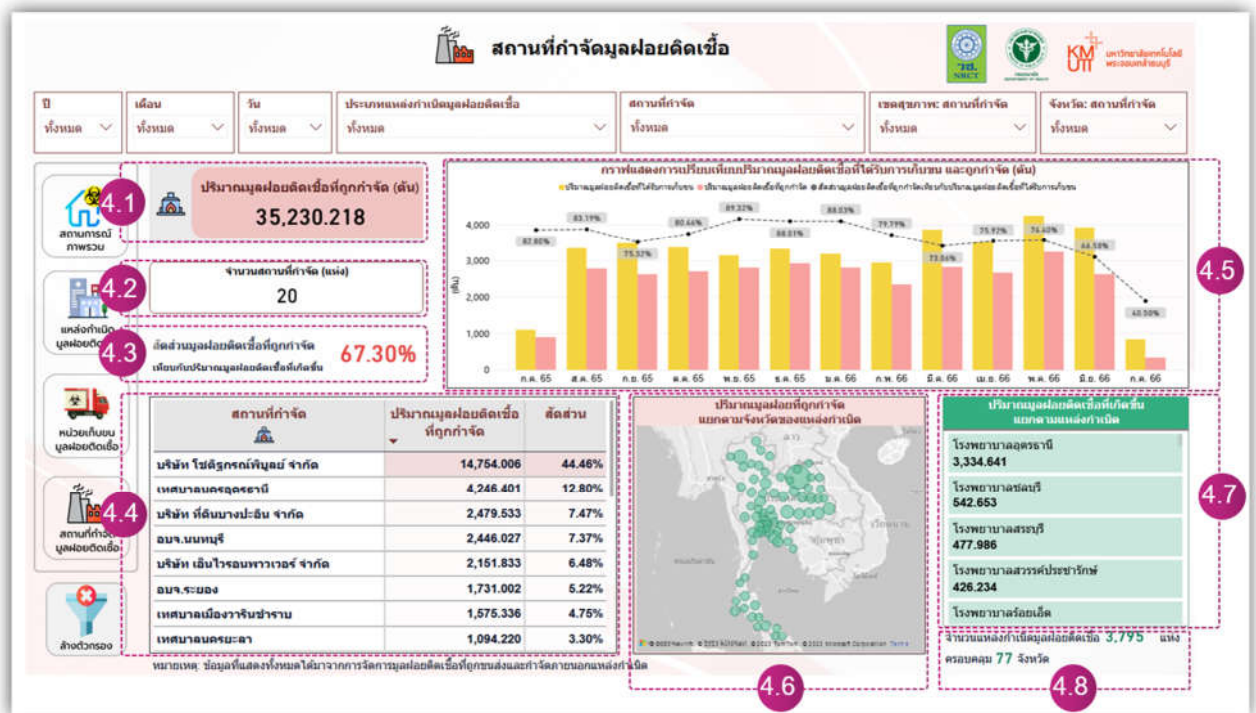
สถานที่กำจัดมูลฝอยติดเชื้อ

มหาวิทยาลัยเทคโนโลยีพระจอมเกล้าธนบุรี

| ปี | เดือน | วัน | ประเภทแหล่งกำเนิดมูลฝอยติดเชื้อ | สถานที่กำจัด | เขตสุขภาพ: สถานที่กำจัด | จังหวัด: สถานที่กำจัด |
|---|---|---|---|---|---|---|
| ทั้งหมด | ทั้งหมด | ทั้งหมด | ทั้งหมด | ทั้งหมด | ทั้งหมด | ทั้งหมด |

สถานการณ์ภาพรวม

แหล่งกำเนิดมูลฝอยติดเชื้อ

หน่วยเก็บขนมูลฝอยติดเชื้อ

สถานที่กำจัดมูลฝอยติดเชื้อ

ล้างตัวกรอง

4.1
ปริมาณมูลฝอยติดเชื้อที่ถูกกำจัด (ตัน)
35,230.218

4.2
จำนวนสถานที่กำจัด (แห่ง)
20

4.3
สัดส่วนมูลฝอยติดเชื้อที่ถูกกำจัด
เทียบกับปริมาณมูลฝอยติดเชื้อที่เกิดขึ้น
67.30%

4.5
กราฟแสดงการเปรียบเทียบปริมาณมูลฝอยติดเชื้อที่ได้รับการเก็บขน และถูกกำจัด (ตัน)
ปริมาณมูลฝอยติดเชื้อที่ได้รับการเก็บขน ปริมาณมูลฝอยติดเชื้อที่ถูกกำจัด สัดส่วนมูลฝอยติดเชื้อที่ถูกกำจัดเทียบกับปริมาณมูลฝอยติดเชื้อที่ได้รับการเก็บขน
(ตัน)
4,000
3,000
2,000
1,000
0
82.60% 83.19% 75.32% 80.46% 89.32% 88.01% 88.03% 79.79% 73.06% 75.92% 76.40% 66.58% 40.50%
ก.ค. 65 ส.ค. 65 ก.ย. 65 ต.ค. 65 พ.ย. 65 ธ.ค. 65 ม.ค. 66 ก.พ. 66 มี.ค. 66 เม.ย. 66 พ.ค. 66 มิ.ย. 66 ก.ค. 66

4.4
| สถานที่กำจัด | ปริมาณมูลฝอยติดเชื้อที่ถูกกำจัด | สัดส่วน |
|---|---|---|
| บริษัท โชติรุ่งรัตน์พิบูลย์ จำกัด | 14,754.006 | 44.46% |
| เทศบาลนครอุดรธานี | 4,246.401 | 12.80% |
| บริษัท ที่ดินบางปะอิน จำกัด | 2,479.533 | 7.47% |
| อบจ.นนทบุรี | 2,446.027 | 7.37% |
| บริษัท เอ็นไวรอนพาวเวอร์ จำกัด | 2,151.833 | 6.48% |
| อบจ.ระยอง | 1,731.002 | 5.22% |
| เทศบาลเมืองวารินชำราบ | 1,575.336 | 4.75% |
| เทศบาลนครยะลา | 1,094.220 | 3.30% |

หมายเหตุ: ข้อมูลที่แสดงทั้งหมดได้มาจากการจัดการมูลฝอยติดเชื้อที่ถูกขนส่งและกำจัดภายนอกแหล่งกำเนิด

4.6
ปริมาณมูลฝอยที่ถูกกำจัด
แยกตามจังหวัดของแหล่งกำเนิด
© 2023 TomTom © 2023 Microsoft Corporation Terms

4.7
ปริมาณมูลฝอยติดเชื้อที่เกิดขึ้น
แยกตามแหล่งกำเนิด
โรงพยาบาลอุดรธานี
3,334.641
โรงพยาบาลชลบุรี
542.653
โรงพยาบาลสระบุรี
477.986
โรงพยาบาลสวรรค์ประชารักษ์
426.234
โรงพยาบาลร้อยเอ็ด

4.8
จำนวนแหล่งกำเนิดมูลฝอยติดเชื้อ 3,795 แห่ง
ครอบคลุม 77 จังหวัด